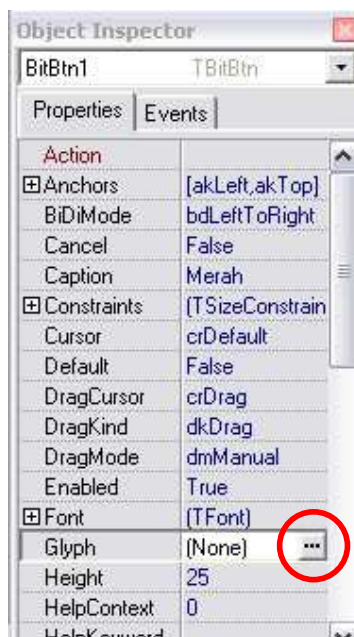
Object Inspector

BitBtn1 TBitBtn

Properties | Events

| | |
|---|---|
| Action | |
| ⊞Anchors | [akLeft,akTop] |
| BiDiMode | bdLeftToRight |
| Cancel | False |
| Caption | Merah |
| ⊞Constraints | (TSizeConstrain |
| Cursor | crDefault |
| Default | False |
| DragCursor | crDrag |
| DragKind | dkDrag |
| DragMode | dmManual |
| Enabled | True |
| ⊞Font | (TFont) |
| Glyph | (None) ... |
| Height | 25 |
| HelpContext | 0 |
| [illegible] | |